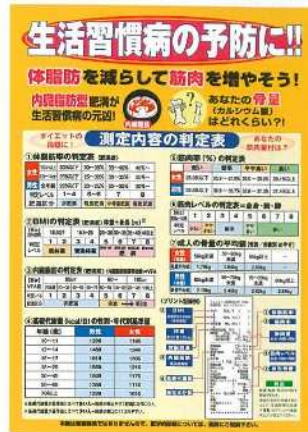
生活習慣病の予防に!!

体脂肪を減らして筋肉を増やそう!

内臓脂肪型肥満が生活習慣病の元凶!

あなたの骨量(カルシウム量)はどれくらい?

ダイエットの目安に!

測定内容の判定表

あなたの筋肉量は?

①体脂肪率の判定表

②筋肉率(%)の判定表

③BMIの判定表

④筋肉レベルの判定表

⑤内臓脂肪の判定表

⑥成人の骨量の平均値

⑦基礎代謝量(kcal/日)の性別・年代別基準値

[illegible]